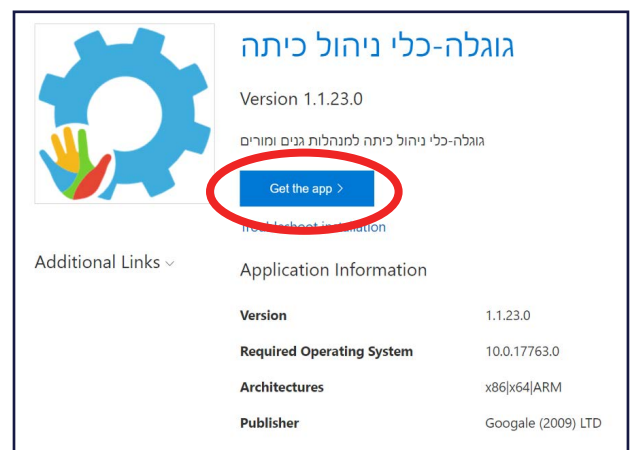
גוגלה-כלי ניהול כיתה

Version 1.1.23.0

גוגלה-כלי ניהול כיתה למנהלות גנים ומורים

Get the app >

Troubleshoot installation

Additional Links

Application Information

| | |
|---|---|
| Version | 1.1.23.0 |
| Required Operating System | 10.0.17763.0 |
| Architectures | x86\|x64\|ARM |
| Publisher | Googale (2009) LTD |